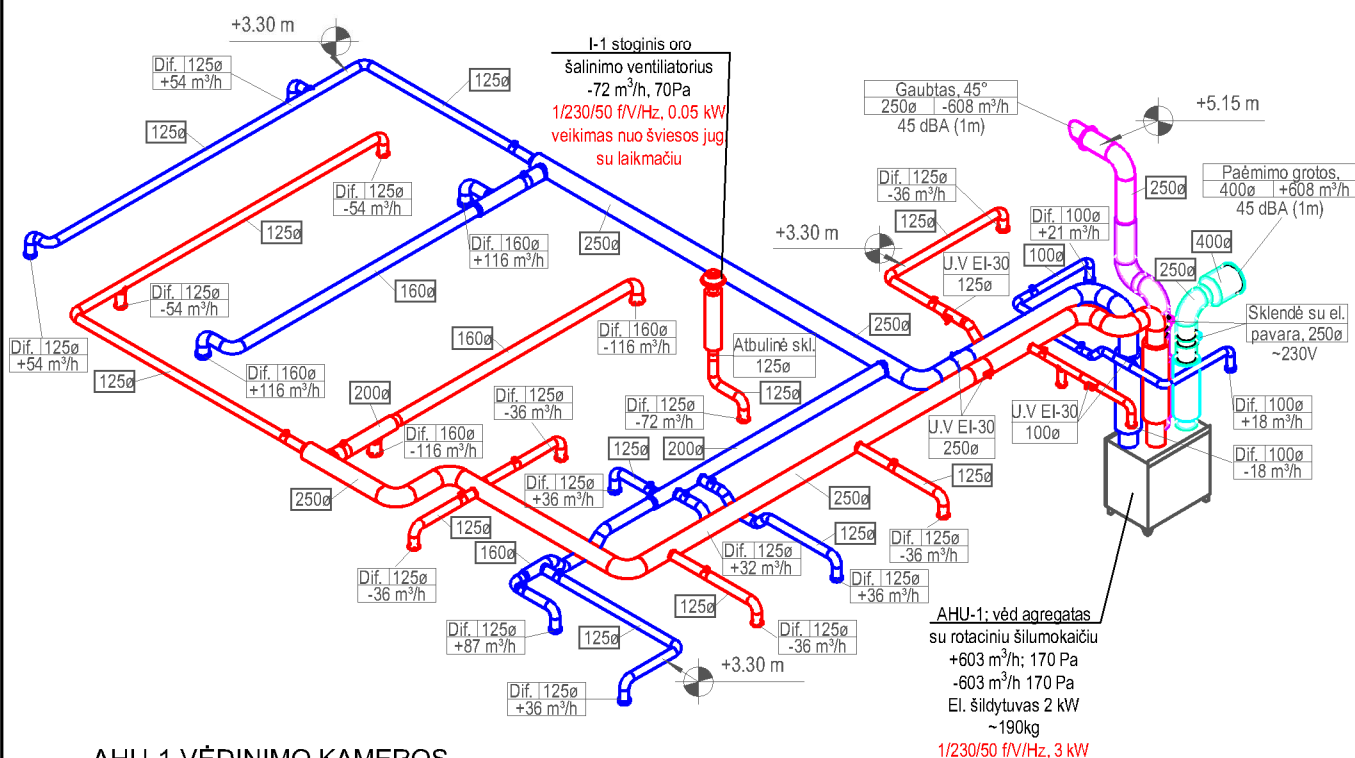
+3.30 m

Dif. 125ø
+54 m³/h

125ø

125ø

I-1 stoginis oro šalinimo ventiliatorius
-72 m³/h, 70Pa
1/230/50 f/V/Hz, 0.05 kW
veikimas nuo šviesos jug.
su laikmačiu

Gaubtas, 45°
250ø | -608 m³/h
45 dBA (1m)

+5.15 m

Dif. 125ø
-54 m³/h

125ø

Dif. 160ø
+116 m³/h

250ø

Dif. 125ø
-36 m³/h

125ø

+3.30 m

250ø

Paėmimo grotos,
400ø | +608 m³/h
45 dBA (1m)

Dif. 100ø
+21 m³/h

400ø

100ø

250ø

U.V EI-30
125ø

160ø

Dif. 125ø
-54 m³/h

Dif. 160ø
-116 m³/h

250ø

Sklendė su el. pavara, 250ø
~230V

Dif. 125ø
+54 m³/h

160ø

Atbulinė skl.
125ø

Dif. 160ø
+116 m³/h

125ø

125ø

200ø

Dif. 125ø
-36 m³/h

125ø

Dif. 160ø
-116 m³/h

Dif. 125ø
-72 m³/h

U.V EI-30
250ø

U.V EI-30
100ø

Dif. 100ø
+18 m³/h

Dif. 100ø
-18 m³/h

125ø

200ø

Dif. 125ø
+36 m³/h

250ø

125ø

250ø

125ø

125ø

Dif. 125ø
-36 m³/h

160ø

Dif. 125ø
+32 m³/h

Dif. 125ø
-36 m³/h

Dif. 125ø
+36 m³/h

125ø

AHU-1; vėd agregatas
su rotaciniu šilumokaičiu
+603 m³/h; 170 Pa
-603 m³/h 170 Pa
El. šildytuvas 2 kW
~190kg
1/230/50 f/V/Hz, 3 kW

Dif. 125ø
+87 m³/h

125ø

Dif. 125ø
-36 m³/h

+3.30 m

Dif. 125ø
+36 m³/h

AHU-1 VĖDINIMO KAMEROS